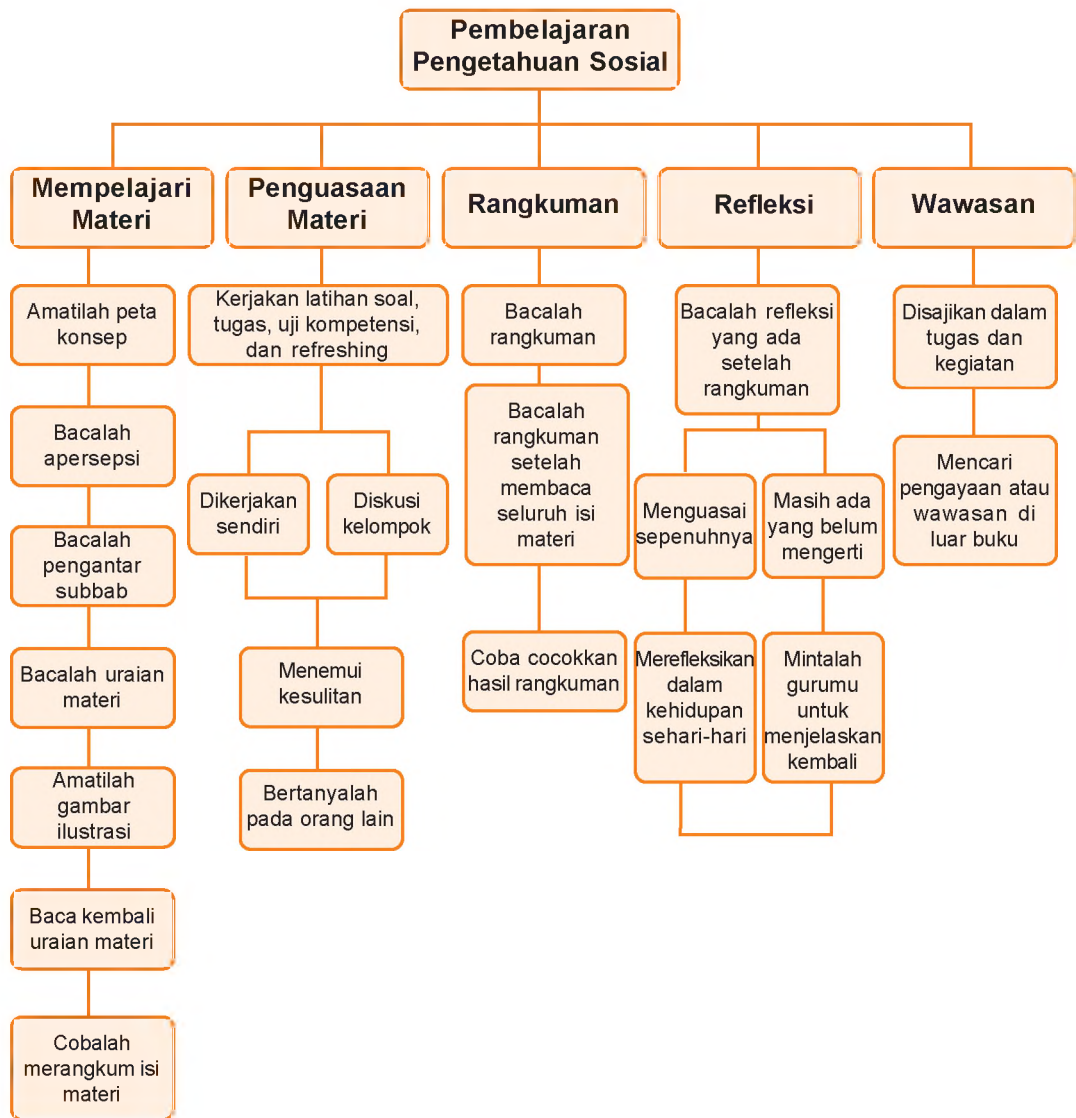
Pembelajaran Pengetahuan Sosial

Mempelajari Materi

Amatilah peta konsep

Bacalah apersepsi

Bacalah pengantar subbab

Bacalah uraian materi

Amatilah gambar ilustrasi

Baca kembali uraian materi

Cobalah merangkum isi materi

Penguasaan Materi

Kerjakan latihan soal, tugas, uji kompetensi, dan refreshing

Dikerjakan sendiri

Diskusi kelompok

Menemui kesulitan

Bertanyalah pada orang lain

Rangkuman

Bacalah rangkuman

Bacalah rangkuman setelah membaca seluruh isi materi

Coba cocokkan hasil rangkuman

Refleksi

Bacalah refleksi yang ada setelah rangkuman

Menguasai sepenuhnya

Merefleksikan dalam kehidupan sehari-hari

Masih ada yang belum mengerti

Mintalah gurumu untuk menjelaskan kembali

Wawasan

Disajikan dalam tugas dan kegiatan

Mencari pengayaan atau wawasan di luar buku